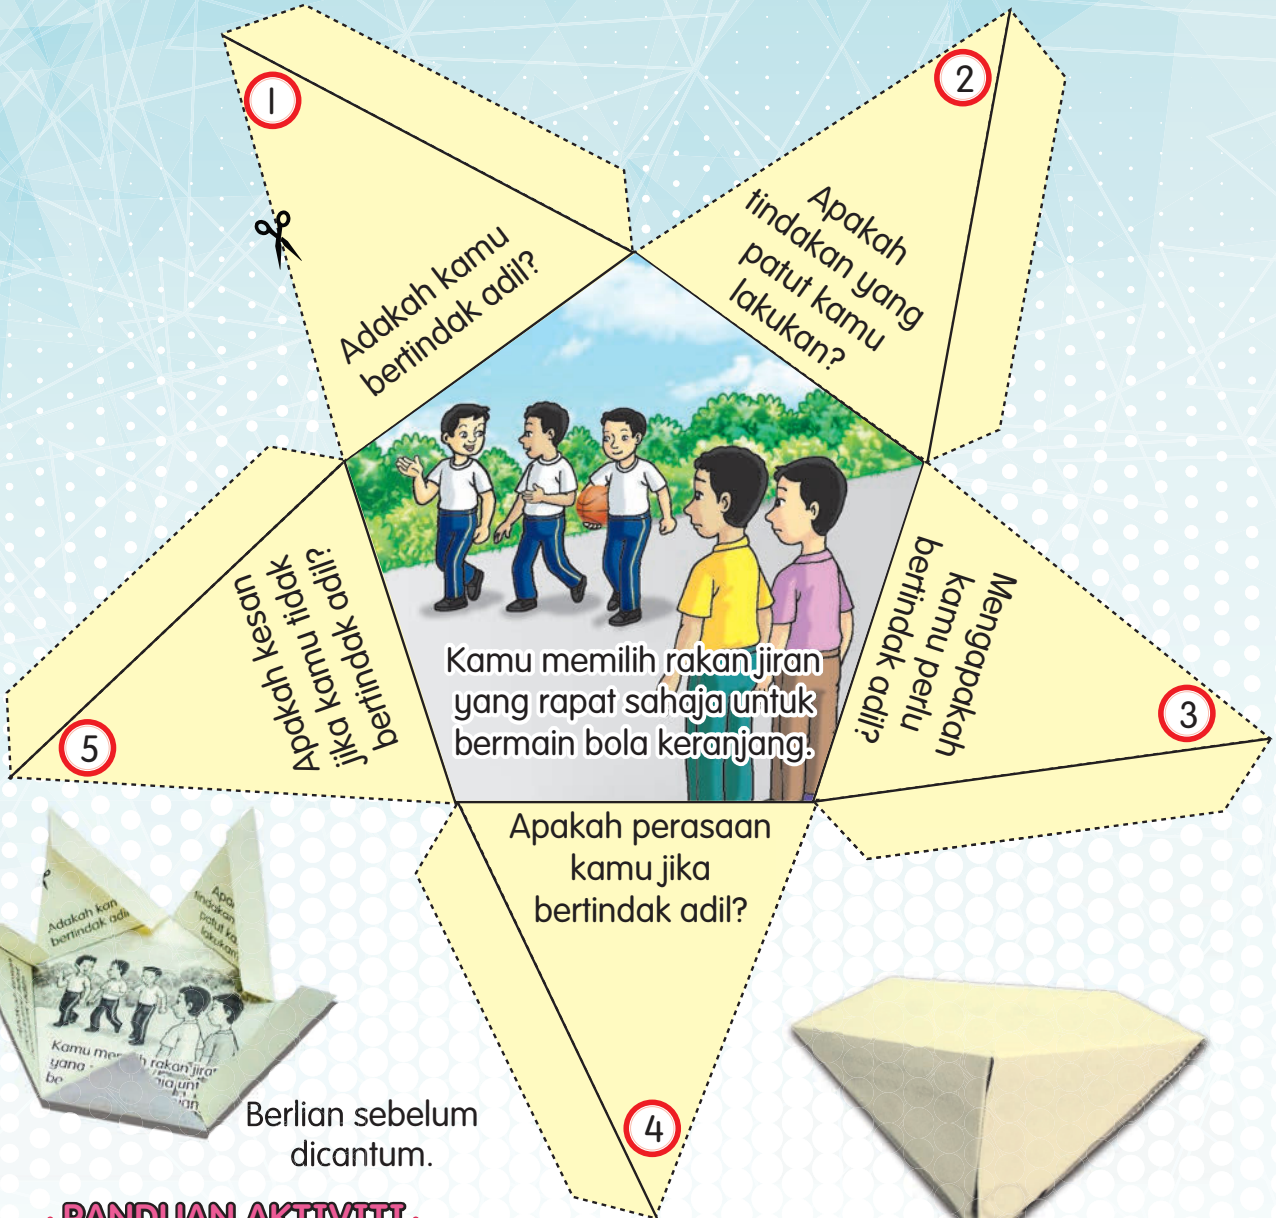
1

Adakah kamu bertindak adil?

2

Apakah tindakan yang patut kamu lakukan?

Kamu memilih rakan jiran yang rapat sahaja untuk bermain bola keranjang.

3

Mengapakah kamu perlu bertindak adil?

5

Apakah kesan jika kamu tidak bertindak adil?

Apakah perasaan kamu jika bertindak adil?

4

Adakah kan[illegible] bertindak adi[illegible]

Apa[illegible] tindakan patut ka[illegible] lakukan

Kamu me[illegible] rakan jira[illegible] yang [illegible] bo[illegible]

Berlian sebelum dicantum.

PANDUAN AKTIVITI